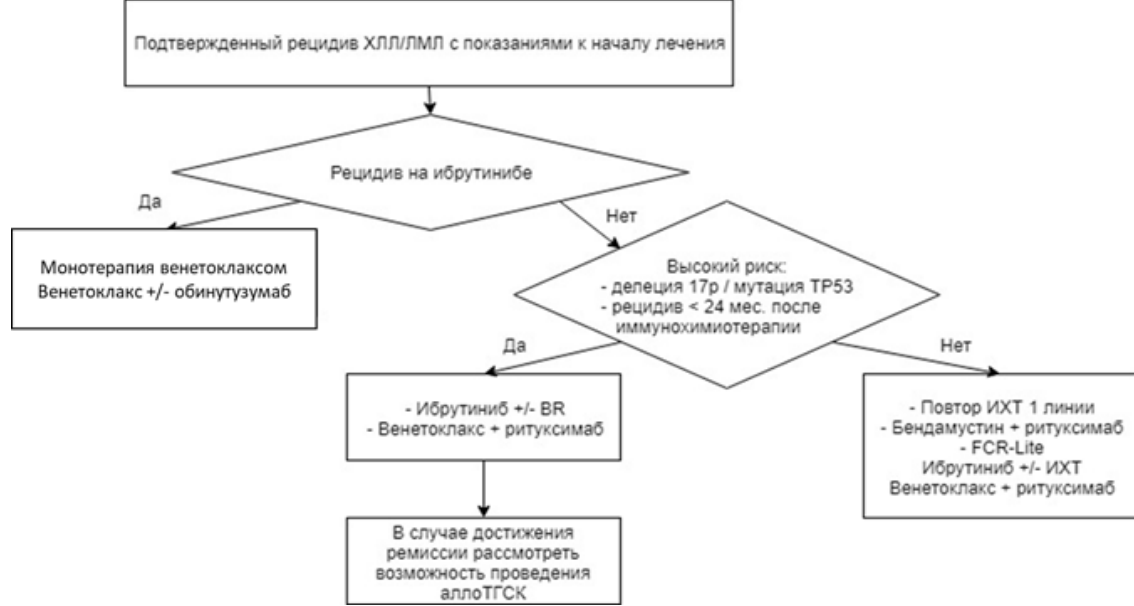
Подтвержденный рецидив ХЛЛ/ЛМЛ с показаниями к началу лечения

Рецидив на ибрутинибе

Да

Нет

Монотерапия венетоклаксом
Венетоклакс +/- обинутузумаб

Высокий риск:
- делеция 17p / мутация TP53
- рецидив < 24 мес. после иммунохимиотерапии

Да

Нет

- Ибрутиниб +/- BR
- Венетоклакс + ритуксимаб

- Повтор ИХТ 1 линии
- Бендамустин + ритуксимаб
- FCR-Lite
Ибрутиниб +/- ИХТ
Венетоклакс + ритуксимаб

В случае достижения ремиссии рассмотреть возможность проведения аллоТГСК